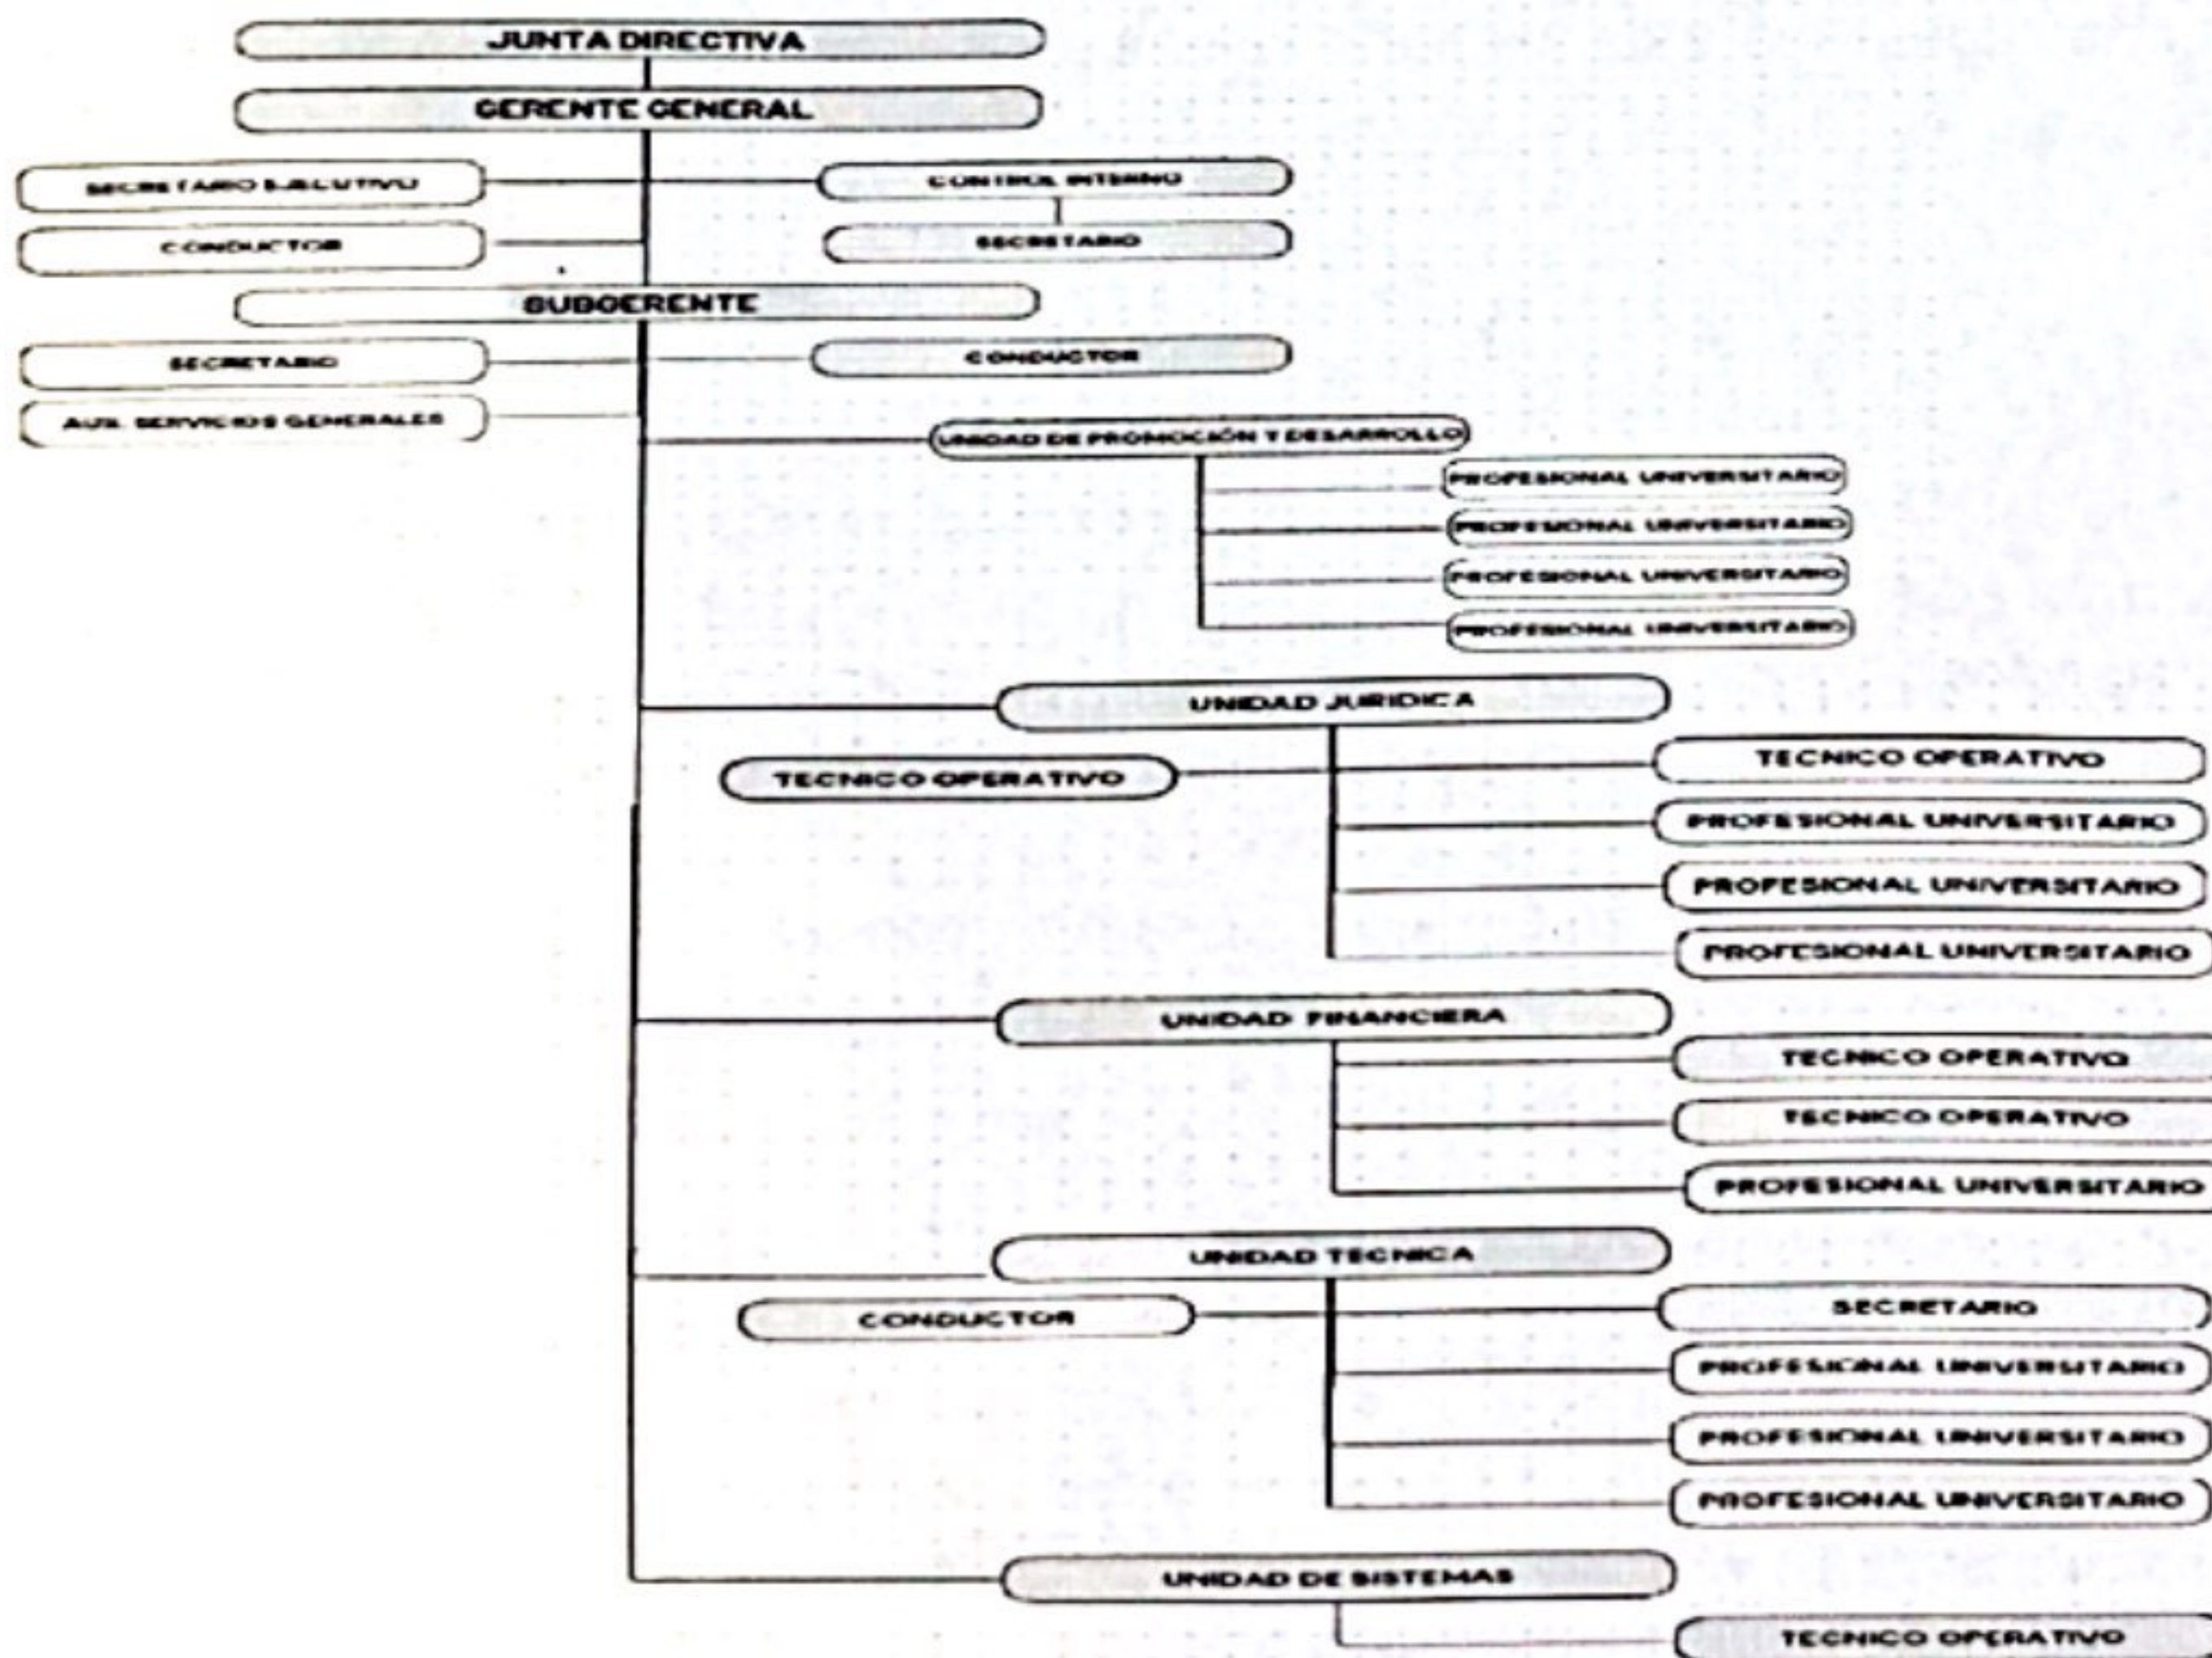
JUNTA DIRECTIVA

GERENTE GENERAL

SECRETARIO EJECUTIVO

CONTROL INTERNO

CONDUCTOR

SECRETARIO

SUBGERENTE

SECRETARIO

CONDUCTOR

AUX. SERVICIOS GENERALES

UNIDAD DE PROMOCIÓN Y DESARROLLO

PROFESIONAL UNIVERSITARIO

PROFESIONAL UNIVERSITARIO

PROFESIONAL UNIVERSITARIO

PROFESIONAL UNIVERSITARIO

UNIDAD JURIDICA

TECNICO OPERATIVO

TECNICO OPERATIVO

PROFESIONAL UNIVERSITARIO

PROFESIONAL UNIVERSITARIO

PROFESIONAL UNIVERSITARIO

UNIDAD FINANCIERA

TECNICO OPERATIVO

TECNICO OPERATIVO

PROFESIONAL UNIVERSITARIO

UNIDAD TECNICA

CONDUCTOR

SECRETARIO

PROFESIONAL UNIVERSITARIO

PROFESIONAL UNIVERSITARIO

PROFESIONAL UNIVERSITARIO

UNIDAD DE SISTEMAS

TECNICO OPERATIVO